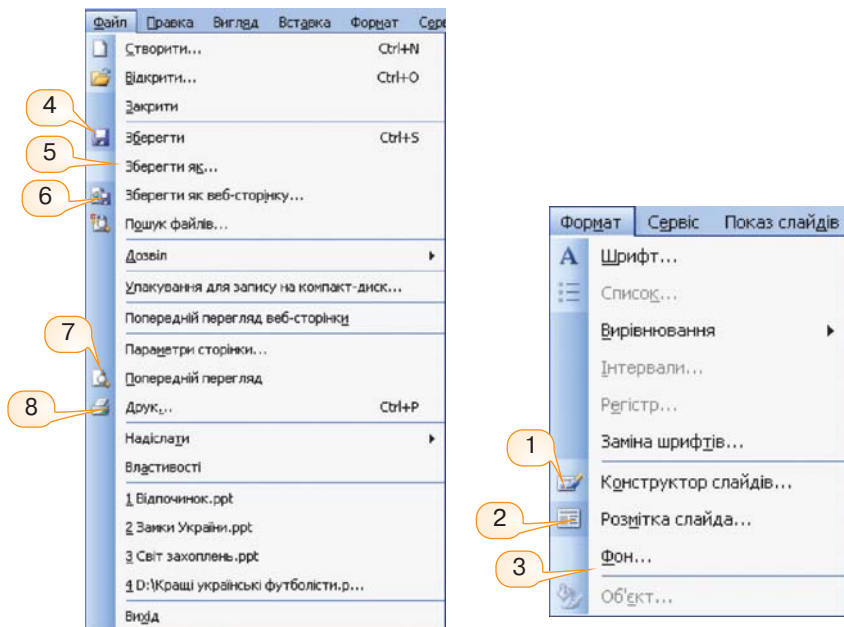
Файл Правка Вигляд Вставка Формат Серв

Створити... Ctrl+N
Відкрити... Ctrl+O
Закрити
Зберегти Ctrl+S
Зберегти як...
Зберегти як веб-сторінку...
Пошук файлів...
Дозвіл
Упакування для запису на компакт-диск...
Попередній перегляд веб-сторінки
Параметри сторінки...
Попередній перегляд
Друк... Ctrl+P
Надіслати
Властивості
1 Відпочинок.ppt
2 Замки України.ppt
3 Світ захоплень.ppt
4 D:\Кращі українські футболісти.p...
Вихід

4
5
6
7
8

Формат Сервіс Показ слайдів

Шрифт...
Список...
Вирівнювання
Інтервали...
Регістр...
Заміна шрифтів...
Конструктор слайдів...
Розмітка слайда...
Фон...
Об'єкт...

1
2
3